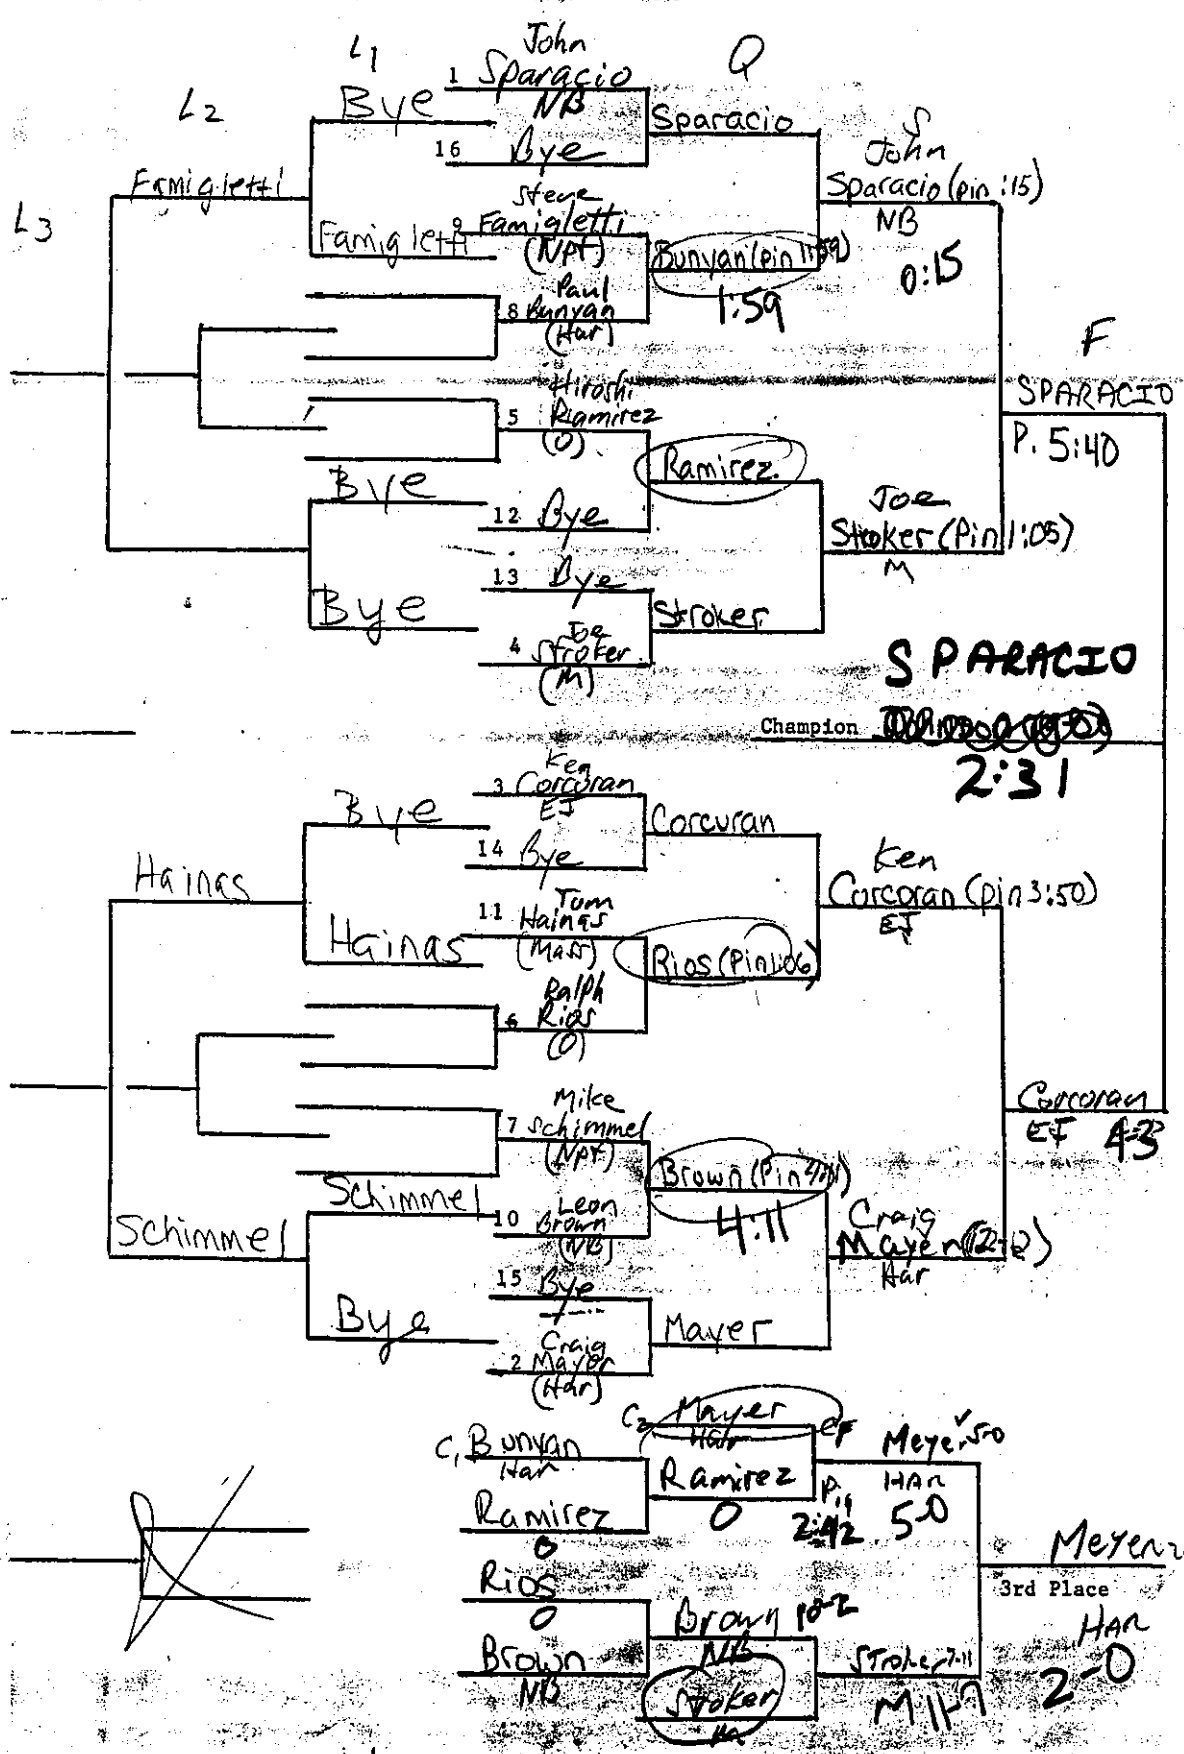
$L_1$ $L_2$ $L_3$ Q

1 John Sparacio NB

Bye

16 Bye

Sparacio

Famiglettl

Famigletti

9 Steve Famigletti (NPt)

8 Paul Bunyan (Har)

Bunyan (pin 1:59)

1:59

S

John Sparacio (pin :15) NB

0:15

F

SPARACIO P. 5:40

5 Hiroshi Ramirez (O)

Ramirez

Bye

12 Bye

13 Bye

Bye

4 Joe Stroker (M)

Stroker

Joe Stoker (Pin 1:05) M

SPARACIO

Champion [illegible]

2:31

3 Ken Corcoran EJ

Bye

14 Bye

Corcuran

Hainas

Hainas

11 Tom Hainas (Mast)

Rios (Pin 1:06)

Ken Corcoran (pin 3:50) EJ

6 Ralph Rios (O)

7 Mike Schimmel (NPt)

Brown (Pin 4:11)

4:11

Schimmel

Schimmel

10 Leon Brown (NB)

Craig Mayer (12-2) Har

Corcoran EJ 4-3

15 Bye

Bye

2 Craig Mayer (Har)

Mayer

$C_1$ Bunyan Har

$C_2$ Mayer Har

Ramirez

Ramirez O

Rios O

Brown NB

Brown 10-2 NB

Stoker

CF Meyer 5-0 HAR

P. 2:42 5-0

Stroker 7-11 M

Meyer

3rd Place

Har 2-0